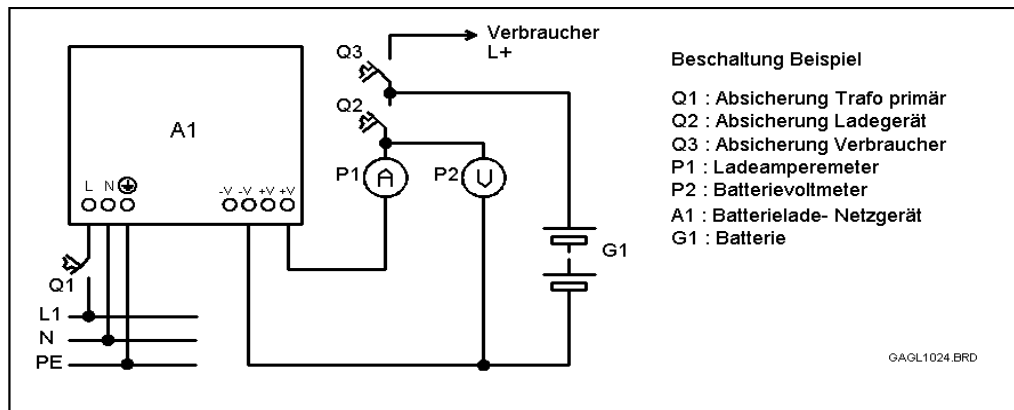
Verbraucher
L+

Q3

Q2

A1

P1 A

P2 V

L N ⏚

-V -V +V +V

Q1

L1

N

PE

G1

Beschaltung Beispiel

Q1 : Absicherung Trafo primär
Q2 : Absicherung Ladegerät
Q3 : Absicherung Verbraucher
P1 : Ladeamperemeter
P2 : Batterievoltmeter
A1 : Batterielade- Netzgerät
G1 : Batterie

GAGL1024.BRD